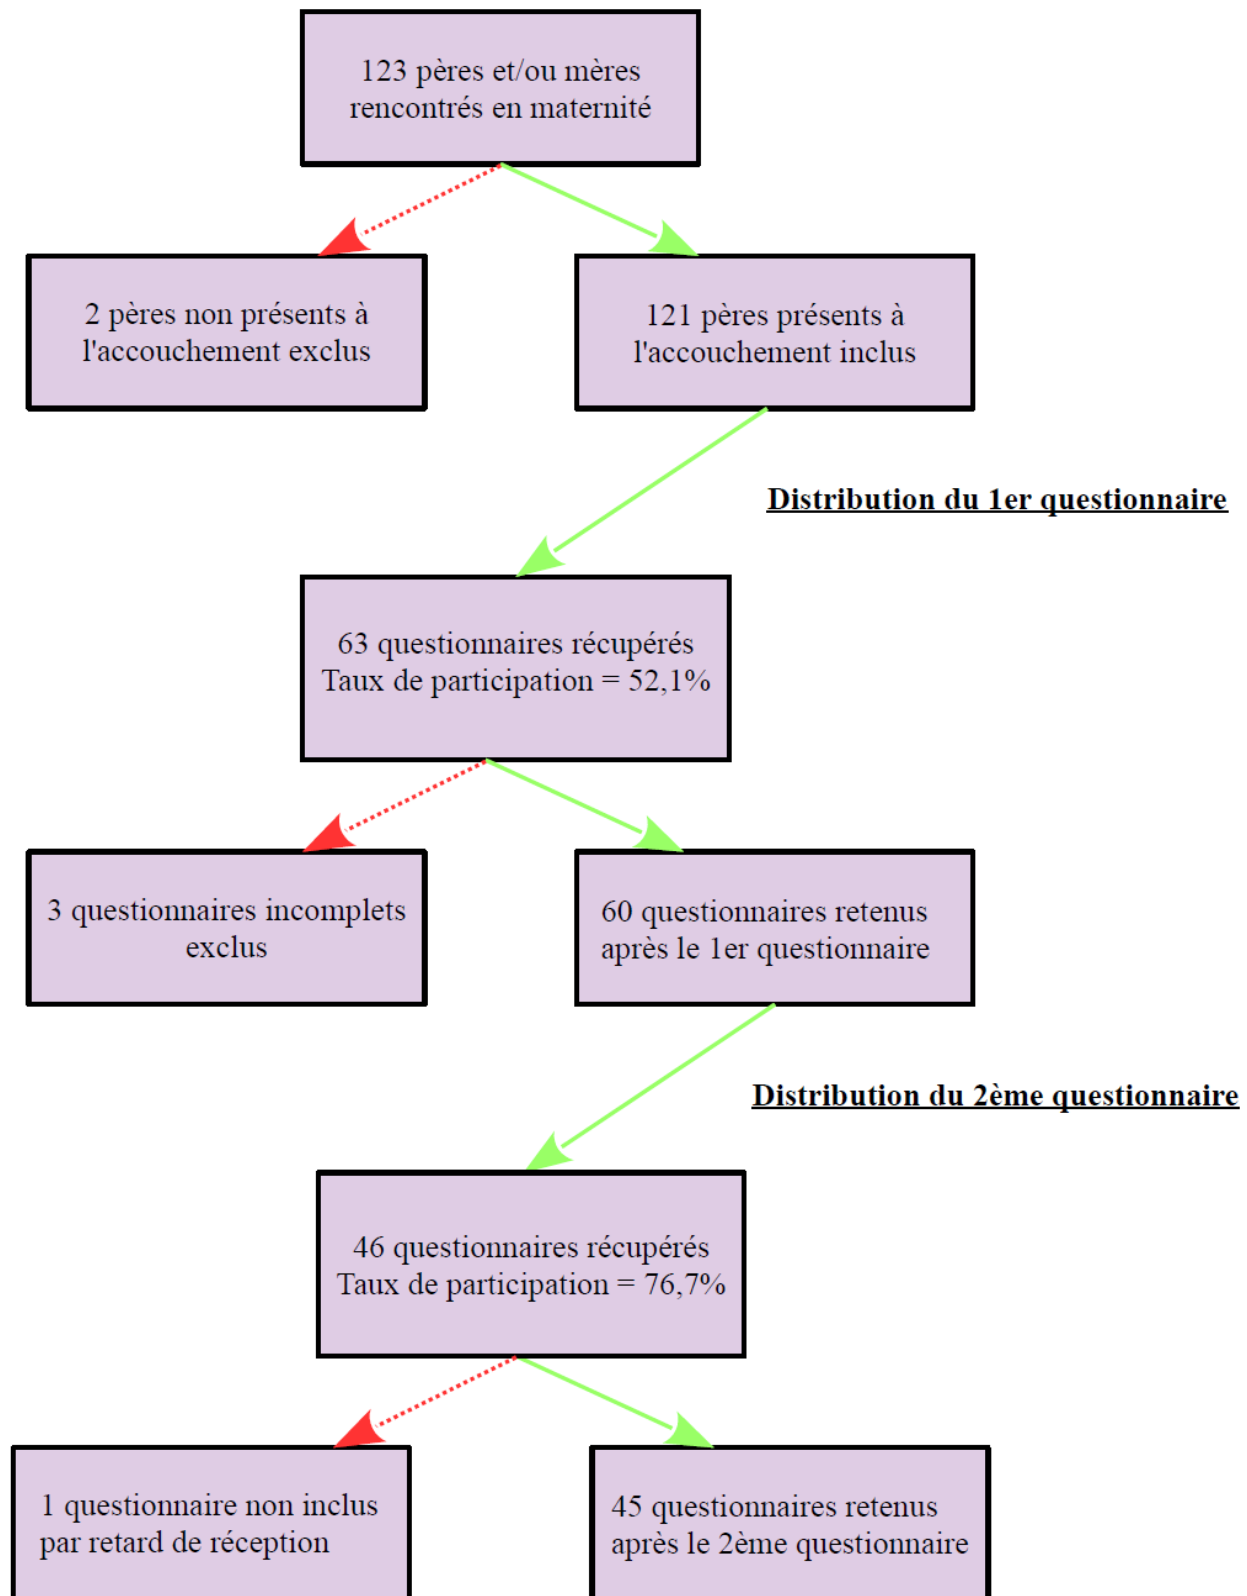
123 pères et/ou mères rencontrés en maternité

2 pères non présents à l'accouchement exclus

121 pères présents à l'accouchement inclus

Distribution du 1er questionnaire

63 questionnaires récupérés
Taux de participation = 52,1%

3 questionnaires incomplets exclus

60 questionnaires retenus après le 1er questionnaire

Distribution du 2ème questionnaire

46 questionnaires récupérés
Taux de participation = 76,7%

1 questionnaire non inclus par retard de réception

45 questionnaires retenus après le 2ème questionnaire